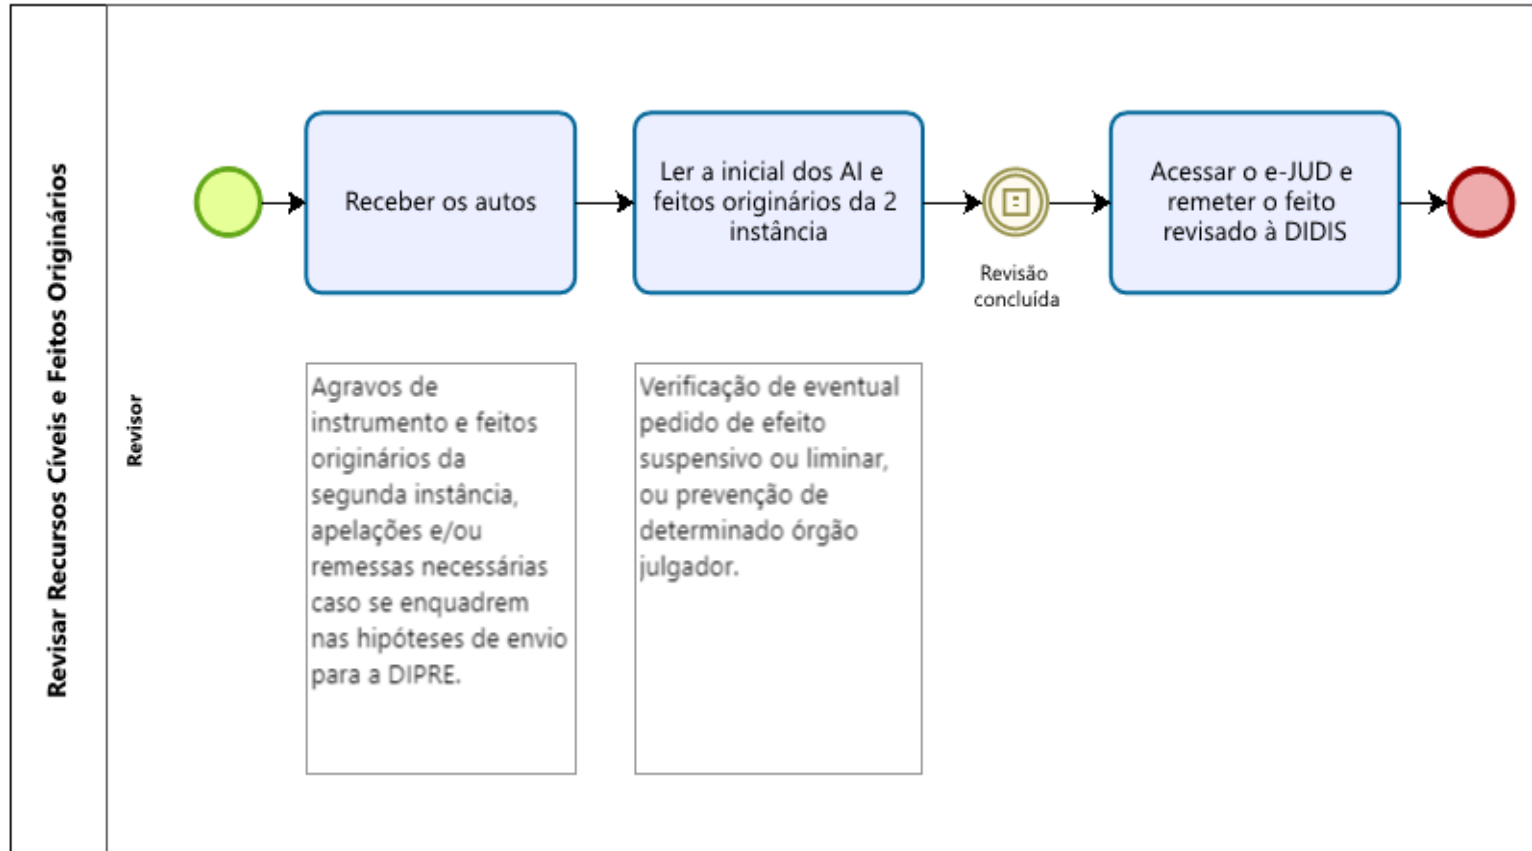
Revisar Recursos Cíveis e Feitos Originários

Revisor

Receber os autos

Ler a inicial dos AI e feitos originários da 2 instância

Revisão concluída

Acessar o e-JUD e remeter o feito revisado à DIDIS

Agravos de instrumento e feitos originários da segunda instância, apelações e/ou remessas necessárias caso se enquadrem nas hipóteses de envio para a DIPRE.

Verificação de eventual pedido de efeito suspensivo ou liminar, ou prevenção de determinado órgão julgador.